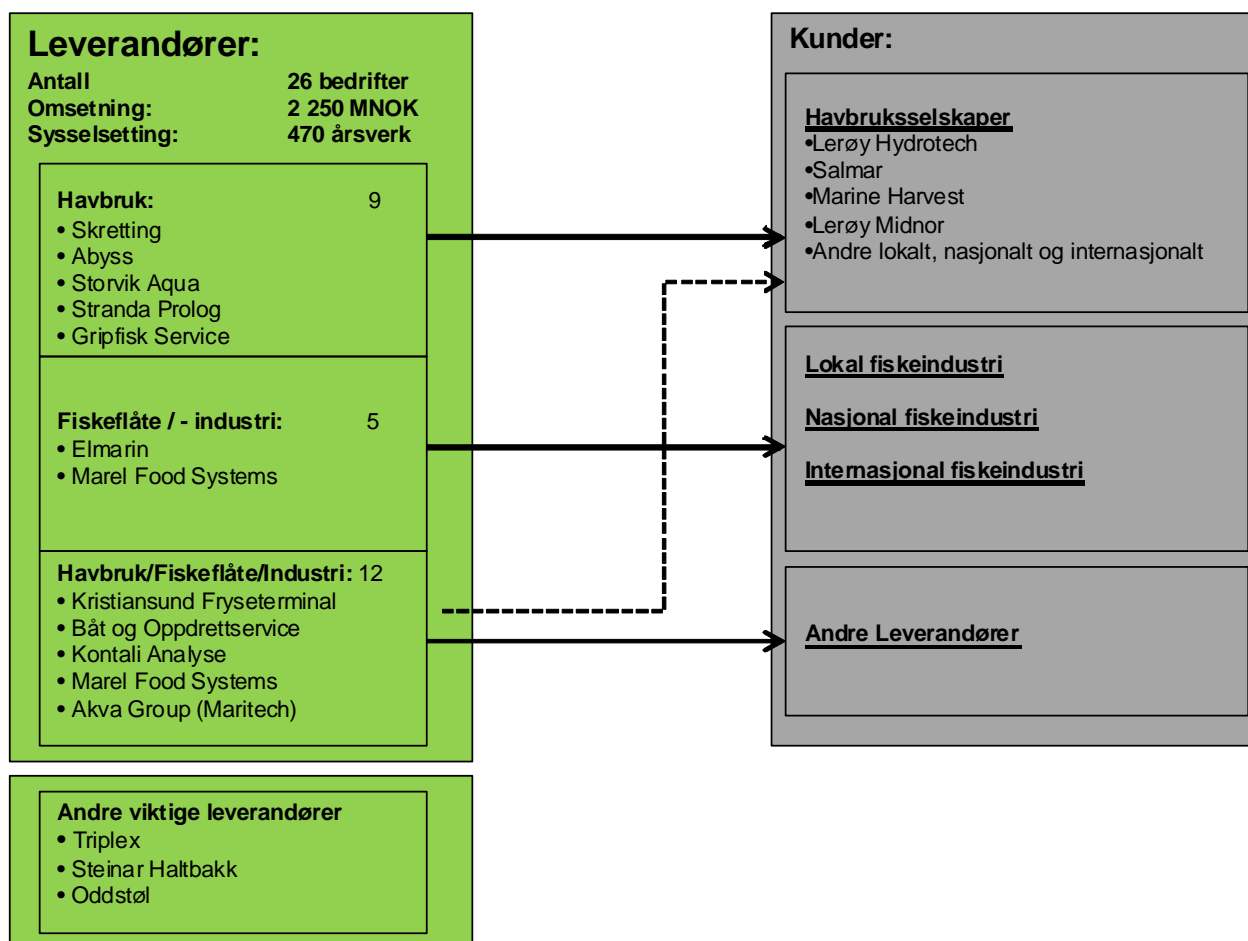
Leverandører:

| | |
|---|---|
| Antall | 26 bedrifter |
| Omsetning: | 2 250 MNOK |
| Sysselsetting: | 470 årsverk |

Havbruk: 9
• Skretting
• Abyss
• Storvik Aqua
• Stranda Prolog
• Gripfisk Service

Fiskeflåte / - industri: 5
• Elmarin
• Marel Food Systems

Havbruk/Fiskeflåte/Industri: 12
• Kristiansund Fryseterminal
• Båt og Oppdrettservice
• Kontali Analyse
• Marel Food Systems
• Akva Group (Maritech)

Andre viktige leverandører
• Triplex
• Steinar Haltbakk
• Oddstøl

Kunder:

Havbruksselskaper
•Lerøy Hydrotech
•Salmar
•Marine Harvest
•Lerøy Midnor
•Andre lokalt, nasjonalt og internasjonalt

Lokal fiskeindustri

Nasjonal fiskeindustri

Internasjonal fiskeindustri

Andre Leverandører